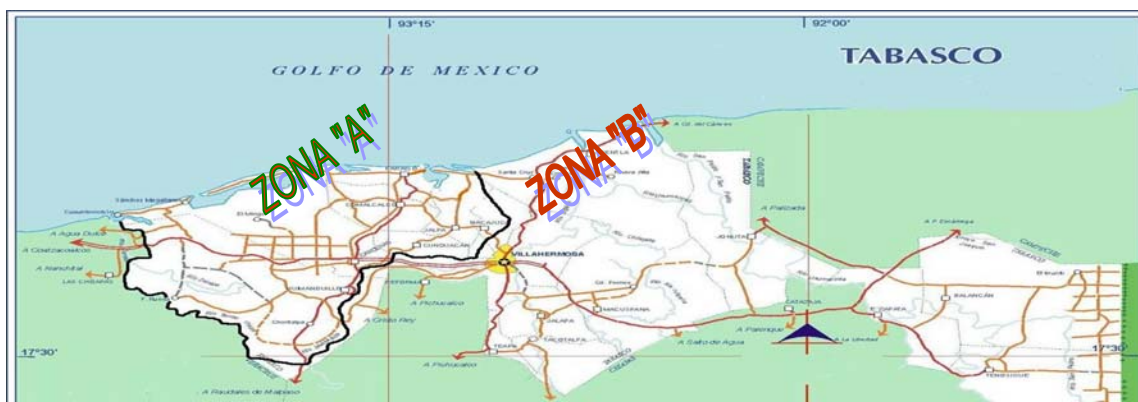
93°15'

92°00'

TABASCO

GOLFO DE MEXICO

ZONA "A"

ZONA "B"

A Cd. del Carmen

Frontera

Paraíso

Santa Cruz

Comalcalco

Cárdenas

Jalpa

Nacajuca

Cunduacán

VILLAHERMOSA

A Agua Dulce

A Coatzacoalcos

A Nanchital

Las Choapas

Huimanguillo

Reforma

A Pichucalco

A Cd. Pemex

Macuspana

Jalapa

Teapa

Tacotalpa

A Salto de Agua

A Palenque

Jonuta

A Palizada

Emiliano Zapata

Balancán

Tenosique

A la Unidad

A Raudales de Malpaso

A Ocotal Rey

A Pichucalco

17°30'

17°30'